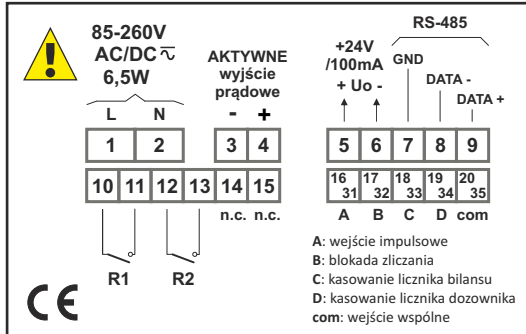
85-260V
AC/DC $\sim$
6,5W

L N

AKTYWNE
wyjście
prądowe

- +

+24V
/100mA
+ Uo -

RS-485

GND

DATA -

DATA +

| 1 | 2 | 3 | 4 |
|---|---|---|---|

| 5 | 6 | 7 | 8 | 9 |
|---|---|---|---|---|

| 10 | 11 | 12 | 13 | 14 | 15 |
|---|---|---|---|---|---|

n.c. n.c.

| 16 31 | 17 32 | 18 33 | 19 34 | 20 35 |
|---|---|---|---|---|
| A | B | C | D | com |

R1 R2

A: wejście impulsowe
B: blokada zliczania
C: kasowanie licznika bilansu
D: kasowanie licznika dozownika
com: wejście wspólne

CE